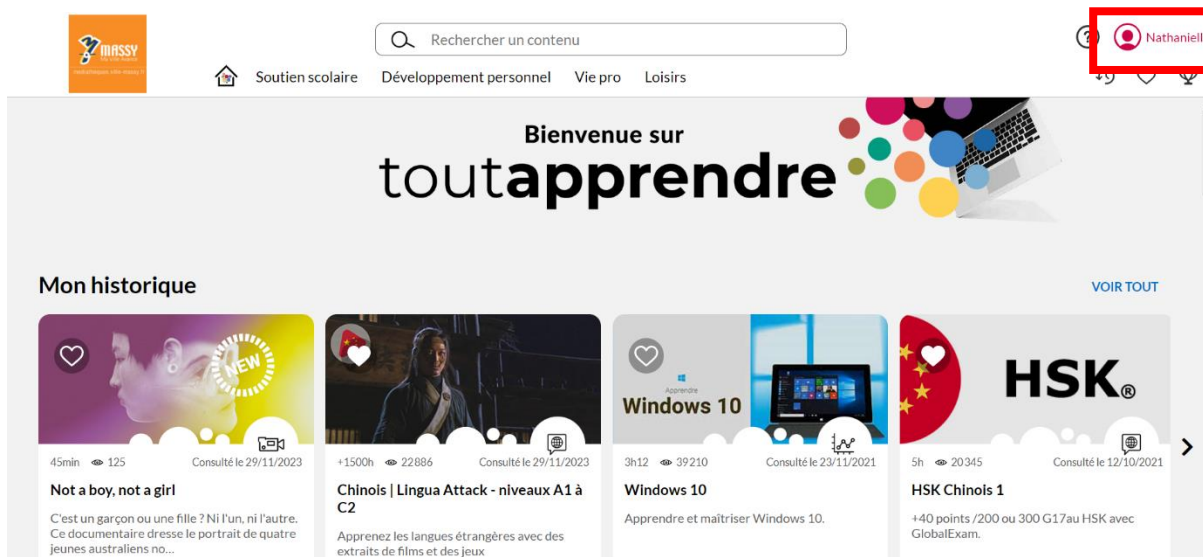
MASSY
Rechercher un contenu
Nathaniell
Soutien scolaire Développement personnel Vie pro Loisirs

Bienvenue sur
toutapprendre

Mon historique
VOIR TOUT

NEW
45min 125 Consulté le 29/11/2023
Not a boy, not a girl
C'est un garçon ou une fille ? Ni l'un, ni l'autre. Ce documentaire dresse le portrait de quatre jeunes australiens no...

+1500h 22886 Consulté le 29/11/2023
Chinois | Lingua Attack - niveaux A1 à C2
Apprenez les langues étrangères avec des extraits de films et des jeux

Apprendre
Windows 10
3h12 39210 Consulté le 23/11/2021
Windows 10
Apprendre et maîtriser Windows 10.

HSK®
5h 20345 Consulté le 12/10/2021
HSK Chinois 1
+40 points /200 ou 300 G17au HSK avec GlobalExam.